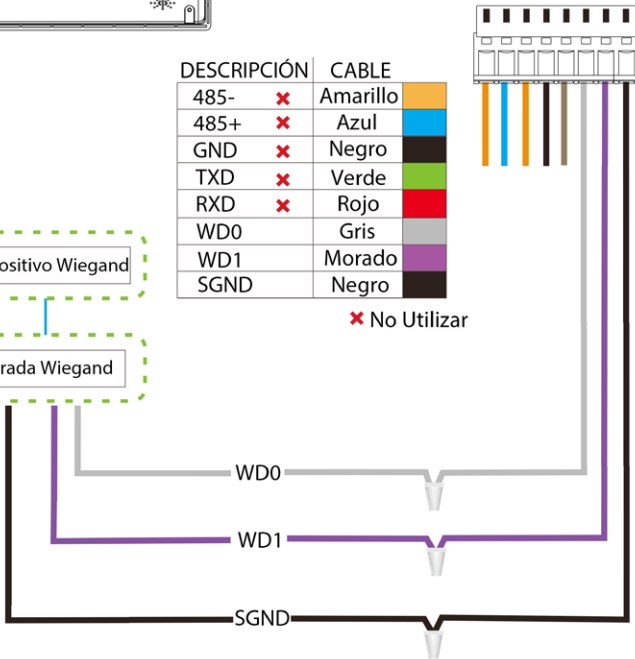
| DESCRIPCIÓN | | CABLE | |
|---|---|---|---|
| 485- | ✖ | Amarillo | |
| 485+ | ✖ | Azul | |
| GND | ✖ | Negro | |
| TXD | ✖ | Verde | |
| RXD | ✖ | Rojo | |
| WD0 | | Gris | |
| WD1 | | Morado | |
| SGND | | Negro | |

✖ No Utilizar

ositivo Wiegand

rada Wiegand

WD0

WD1

SGND